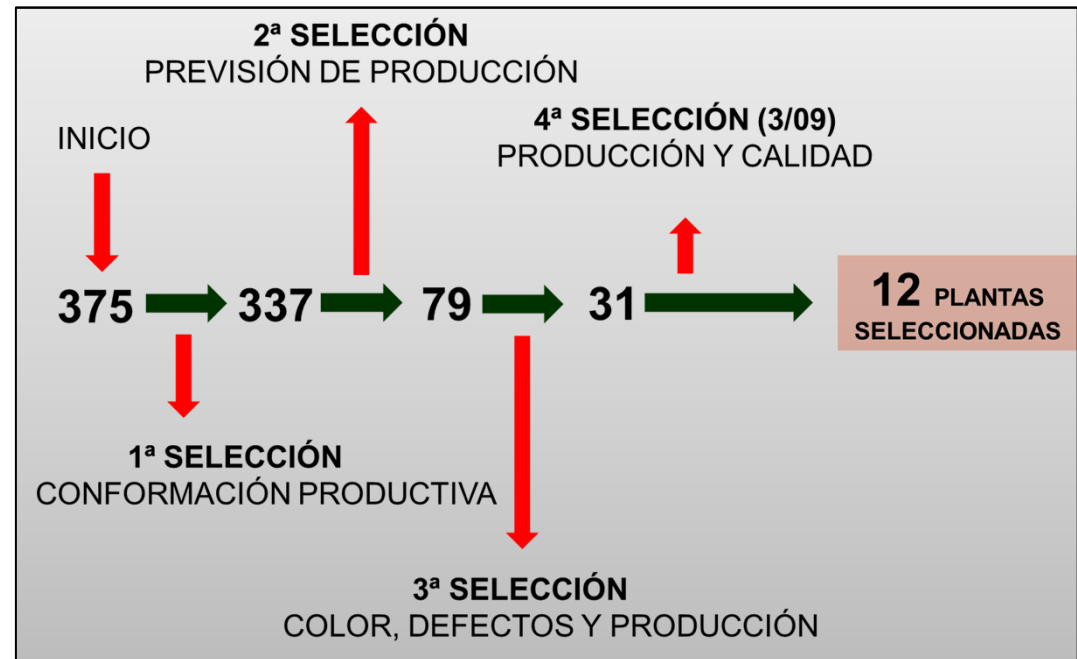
2ª SELECCIÓN
PREVISIÓN DE PRODUCCIÓN

INICIO

4ª SELECCIÓN (3/09)
PRODUCCIÓN Y CALIDAD

375 337 79 31 12 PLANTAS SELECCIONADAS

1ª SELECCIÓN
CONFORMACIÓN PRODUCTIVA

3ª SELECCIÓN
COLOR, DEFECTOS Y PRODUCCIÓN